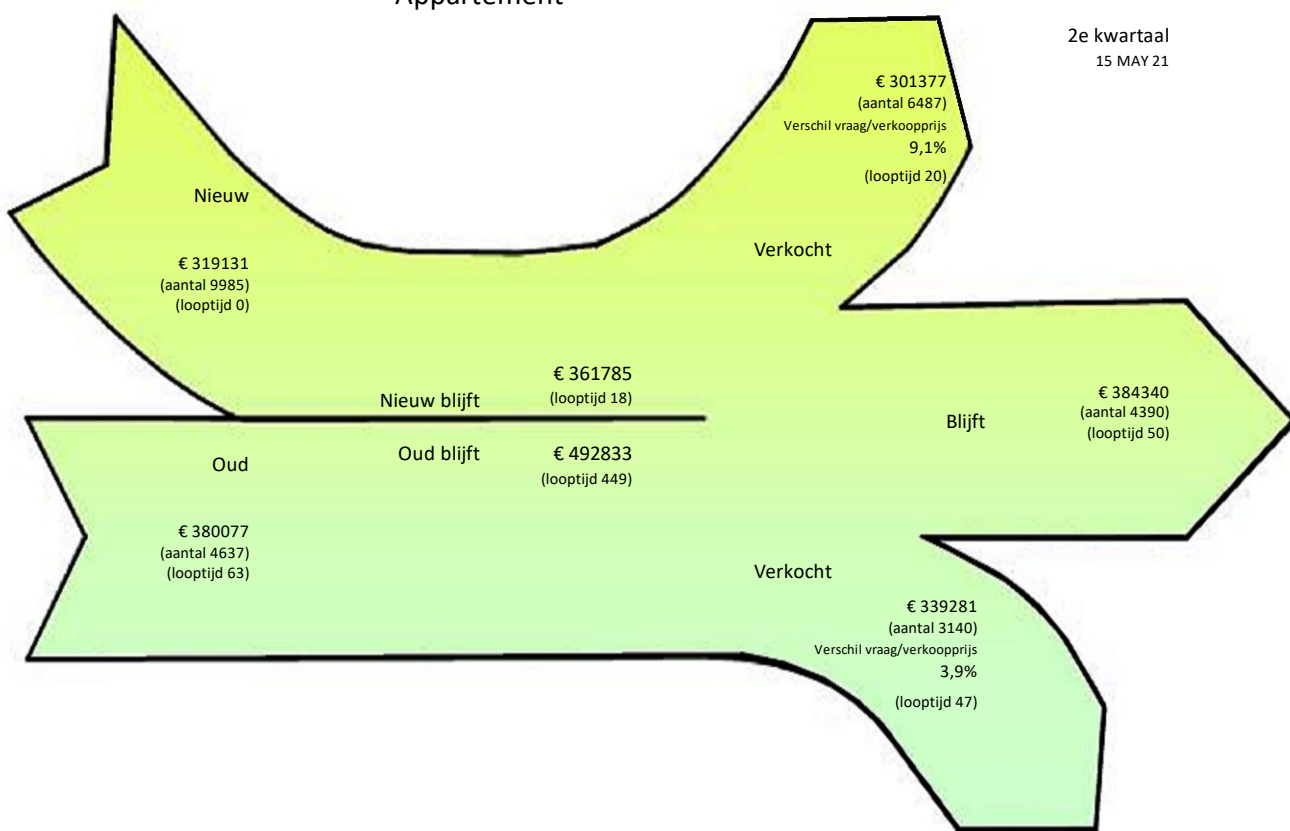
Appartement

2e kwartaal
15 MAY 21

€ 301377
(aantal 6487)
Verschil vraag/verkoopprijs
9,1%
(looptijd 20)

Nieuw

€ 319131
(aantal 9985)
(looptijd 0)

Verkocht

€ 361785
(looptijd 18)

Nieuw blijft

€ 384340
(aantal 4390)
(looptijd 50)

Blijft

Oud

Oud blijft

€ 492833
(looptijd 449)

€ 380077
(aantal 4637)
(looptijd 63)

Verkocht

€ 339281
(aantal 3140)
Verschil vraag/verkoopprijs
3,9%
(looptijd 47)